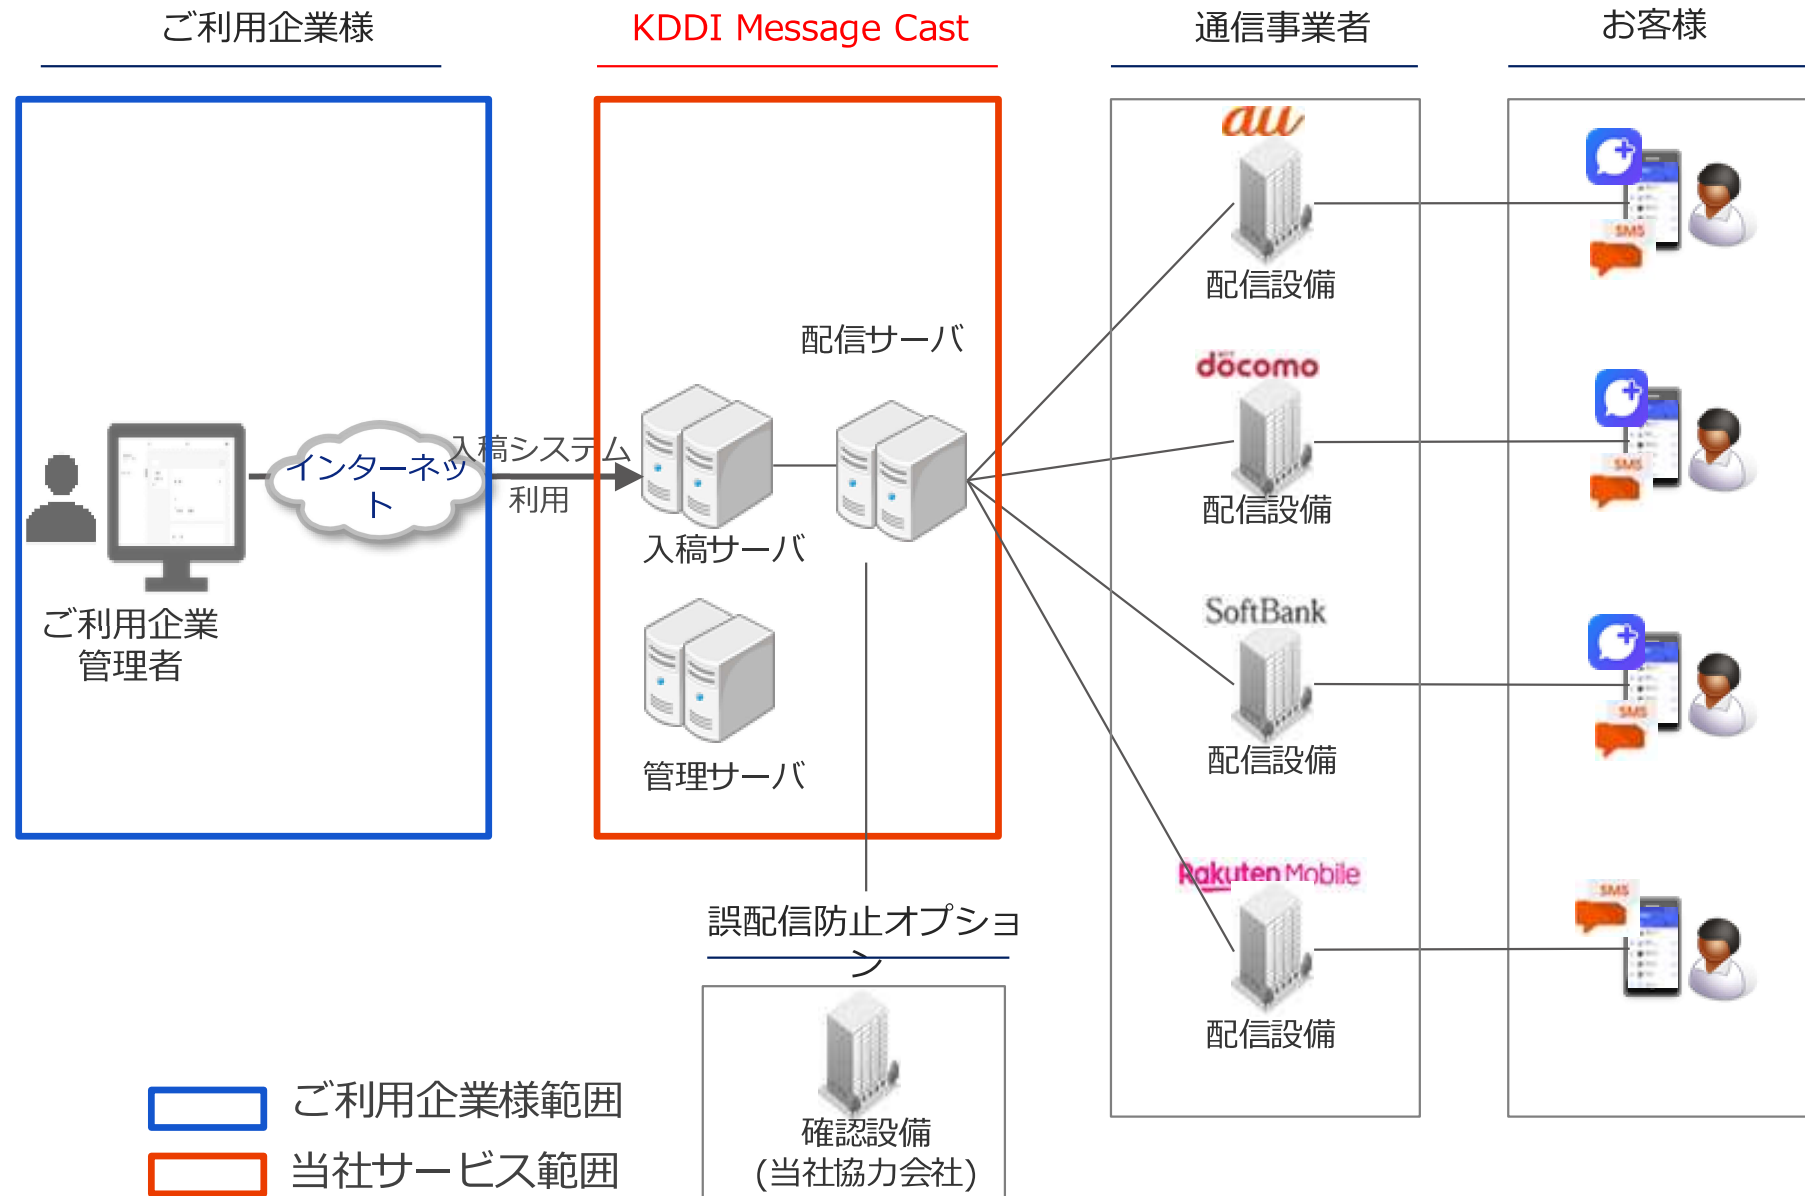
ご利用企業様

KDDI Message Cast

通信事業者

お客様

ご利用企業管理者

インターネット

入稿システム利用

入稿サーバ

配信サーバ

管理サーバ

au

配信設備

SMS

docomo

配信設備

SMS

SoftBank

配信設備

SMS

Rakuten Mobile

配信設備

SMS

誤配信防止オプション

確認設備
(当社協力会社)

ご利用企業様範囲

当社サービス範囲